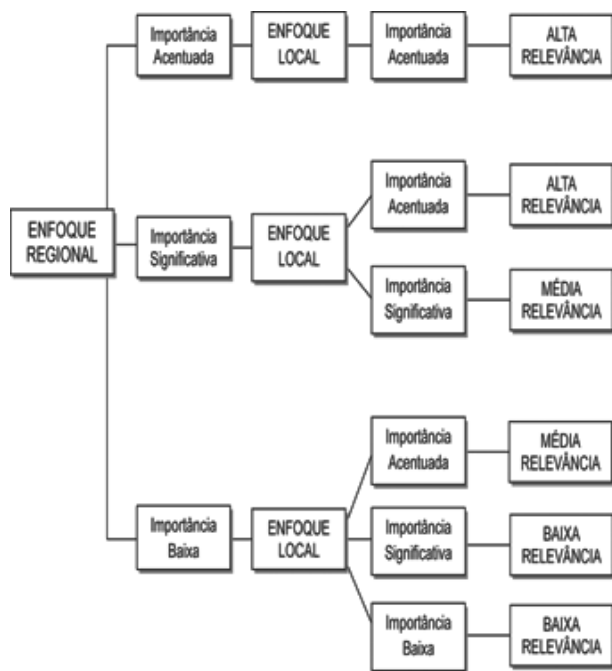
ENFOQUE REGIONAL

Importância Acentuada

ENFOQUE LOCAL

Importância Acentuada

ALTA RELEVÂNCIA

Importância Significativa

ENFOQUE LOCAL

Importância Acentuada

ALTA RELEVÂNCIA

Importância Significativa

MÉDIA RELEVÂNCIA

Importância Baixa

ENFOQUE LOCAL

Importância Acentuada

MÉDIA RELEVÂNCIA

Importância Significativa

BAIXA RELEVÂNCIA

Importância Baixa

BAIXA RELEVÂNCIA